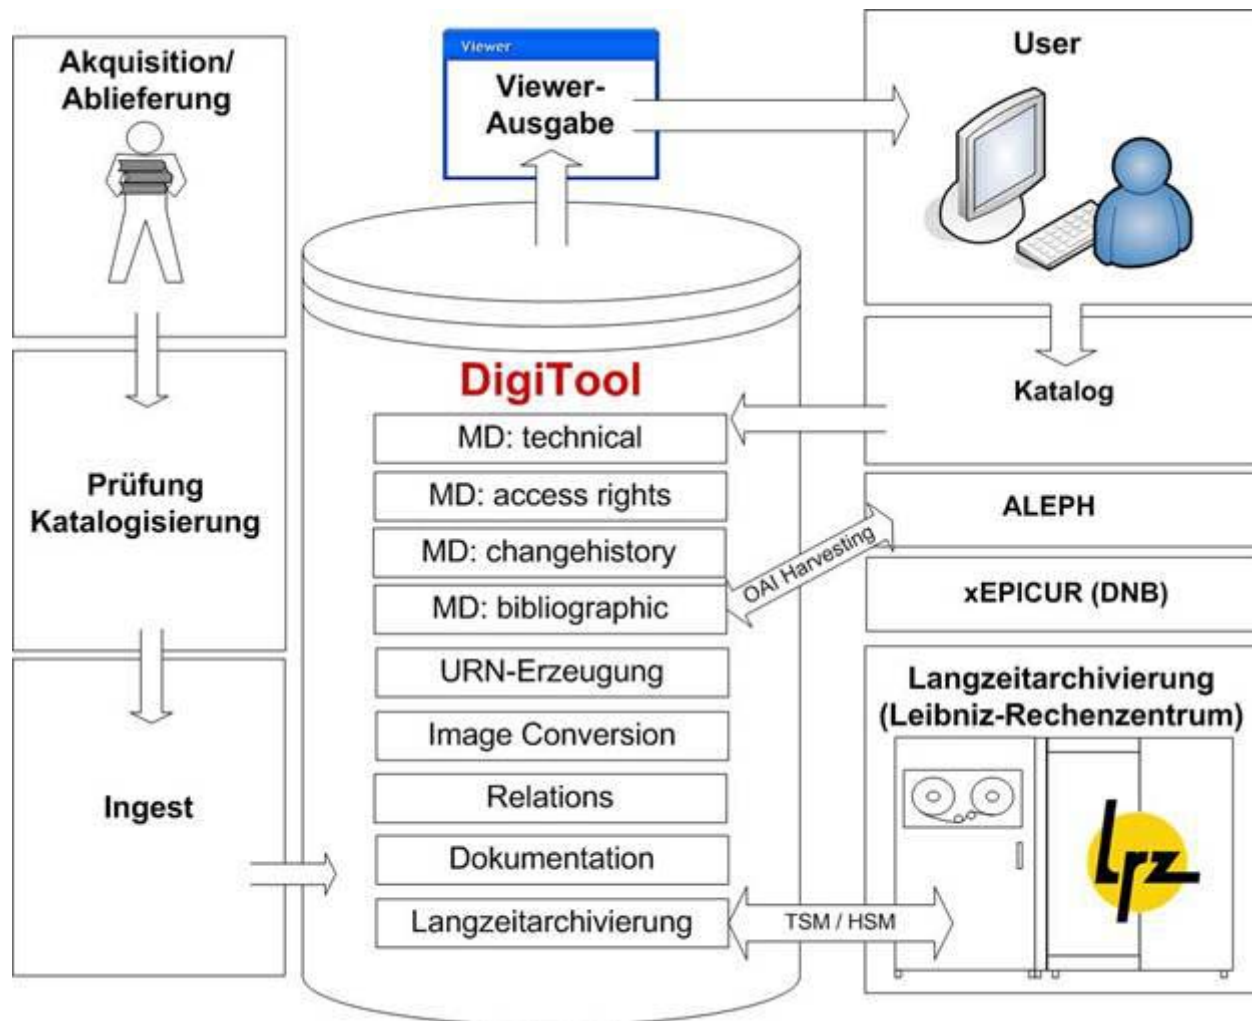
Akquisition/
Ablieferung

Prüfung
Katalogisierung

Ingest

Viewer

Viewer-
Ausgabe

DigiTool

MD: technical

MD: access rights

MD: changehistory

MD: bibliographic

URN-Erzeugung

Image Conversion

Relations

Dokumentation

Langzeitarchivierung

OAI Harvesting

TSM / HSM

User

Katalog

ALEPH

xEPICUR (DNB)

Langzeitarchivierung
(Leibniz-Rechenzentrum)

lrz